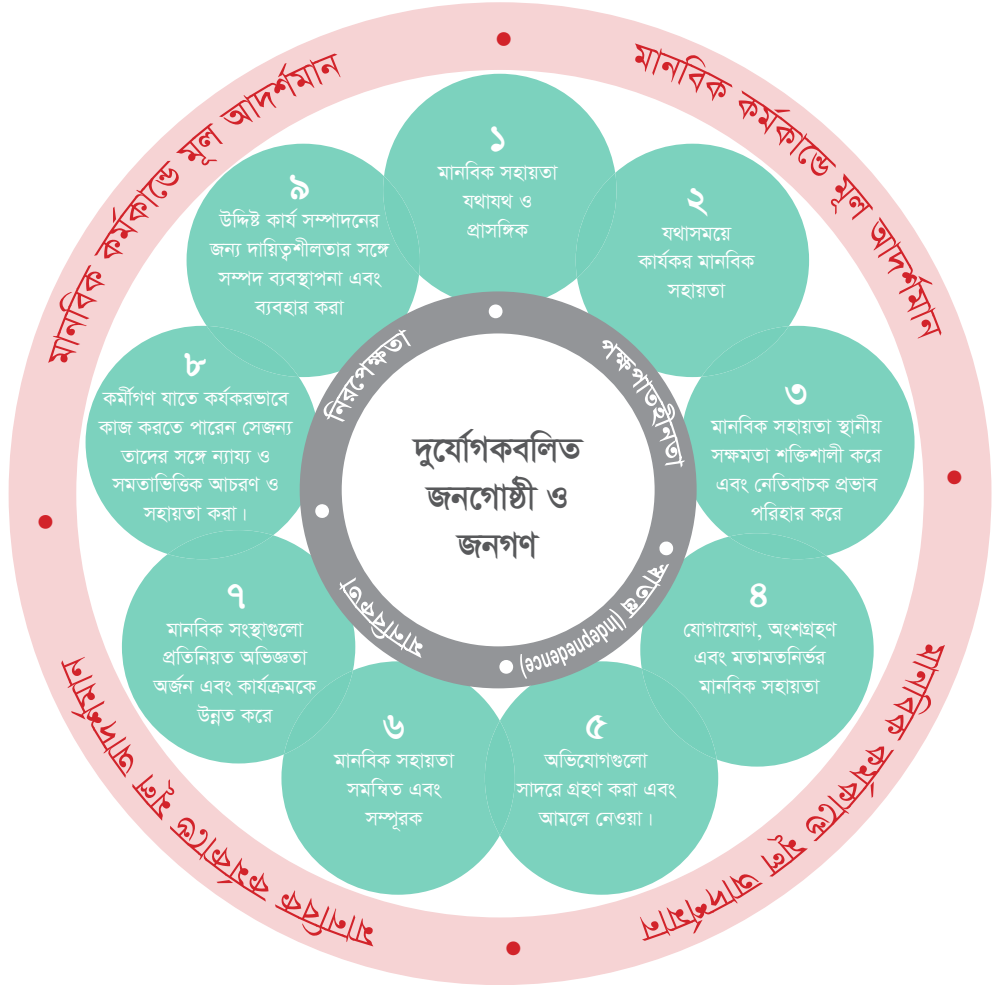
মানবিক কর্মকাণ্ডে মূল আদর্শমান

মানবিক কর্মকাণ্ডে মূল আদর্শমান

মানবিক কর্মকাণ্ডে মূল আদর্শমান

মানবিক কর্মকাণ্ডে মূল আদর্শমান

১
মানবিক সহায়তা যথাযথ ও প্রাসঙ্গিক

২
যথাসময়ে কার্যকর মানবিক সহায়তা

৩
মানবিক সহায়তা স্থানীয় সক্ষমতা শক্তিশালী করে এবং নেতিবাচক প্রভাব পরিহার করে

৪
যোগাযোগ, অংশগ্রহণ এবং মতামতনির্ভর মানবিক সহায়তা

৫
অভিযোগগুলো সাদরে গ্রহণ করা এবং আমলে নেওয়া।

৬
মানবিক সহায়তা সমন্বিত এবং সম্পূরক

৭
মানবিক সংস্থাগুলো প্রতিনিয়ত অভিজ্ঞতা অর্জন এবং কার্যক্রমকে উন্নত করে

৮
কর্মীগণ যাতে কর্যকরভাবে কাজ করতে পারেন সেজন্য তাদের সঙ্গে ন্যায্য ও সমতাভিত্তিক আচরণ ও সহায়তা করা।

৯
উদ্দিষ্ট কার্য সম্পাদনের জন্য দায়িত্বশীলতার সঙ্গে সম্পদ ব্যবস্থাপনা এবং ব্যবহার করা

নিরপেক্ষতা

পক্ষপাতহীনতা

স্বাতন্ত্র্য (Independence)

মানবিকতা

দুর্যোগকবলিত জনগোষ্ঠী ও জনগণ